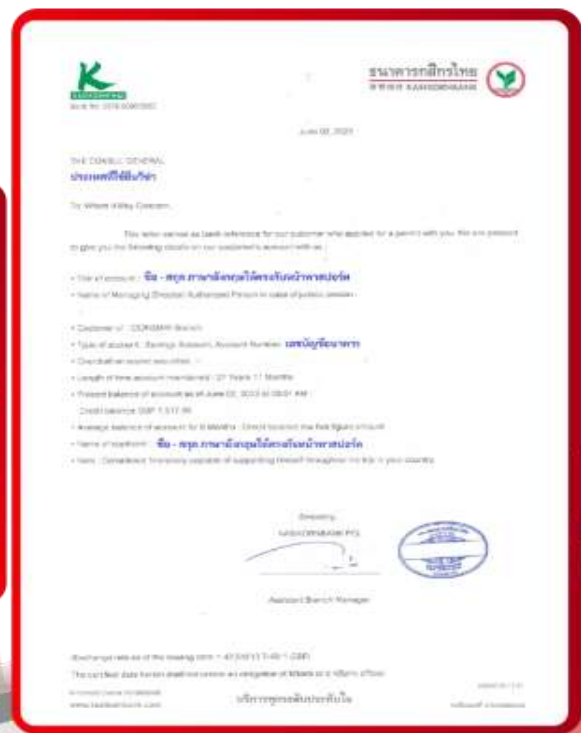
KASIKORNBANK

ธนาคารกสิกรไทย
KASIKORNBANK

June 02, 2023

THE CONSUL GENERAL
ประเทศที่ยื่นวีซ่า

To Whom It May Concern,

This letter serves as bank reference for our customer who applied for a permit with you. We are pleased to give you the following details on our customer's account with us :

- Title of account : ชื่อ - สกุล ภาษาอังกฤษให้ตรงกับหน้าพาสปอร์ต
- Name of Managing Director/ Authorized Person in case of juristic person :

- Customer of : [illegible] Branch
- Type of account : Savings Account, Account Number เลขบัญชีธนาคาร
- Overdraft on account was offered : -
- Length of time account maintained : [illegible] Years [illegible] Months
- Present balance of account as of June 02, 2023 at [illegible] AM :
Credit balance GBP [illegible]
- Average balance of account for 6 Months : Should balance the five figure amount
- Name of landlord : ชื่อ - สกุล ภาษาอังกฤษให้ตรงกับหน้าพาสปอร์ต
- Note : Considered financially capable of supporting himself throughout his trip in your country.

Sincerely,
KASIKORNBANK PCL

Assistant Branch Manager

Exchange rate as of the closing date = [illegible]

The certified date herein shall not create an obligation of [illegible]

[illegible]
www.kasikornbank.com

บริการทุกระดับประทับใจ

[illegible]